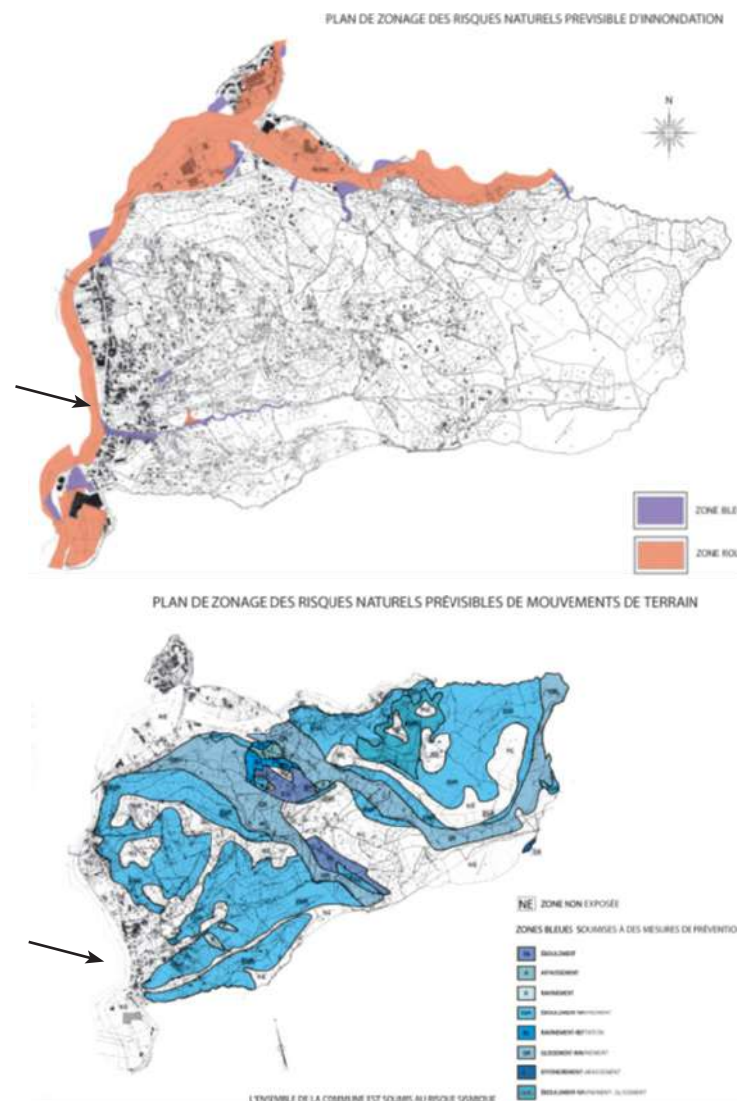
PLAN DE ZONAGE DES RISQUES NATURELS PREVISIBLE D'INNONDATION

N

ZONE BLE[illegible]

ZONE RO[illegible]

PLAN DE ZONAGE DES RISQUES NATURELS PRÉVISIBLES DE MOUVEMENTS DE TERRAIN

NE ZONE NON EXPOSÉE

ZONES BLEUES SOUMISES À DES MESURES DE PRÉVENTIO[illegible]

ÉBOULEMENT

AFFAISSEMENT

RAVINEMENT

ÉBOULEMENT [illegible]

RAVINEMENT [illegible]

GLISSEMENT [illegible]

EFFONDREMENT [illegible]

ÉBOULEMENT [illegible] GLISSEMENT

L'ENSEMBLE DE LA COMMUNE EST SOUMIS AU RISQUE SISMIQUE